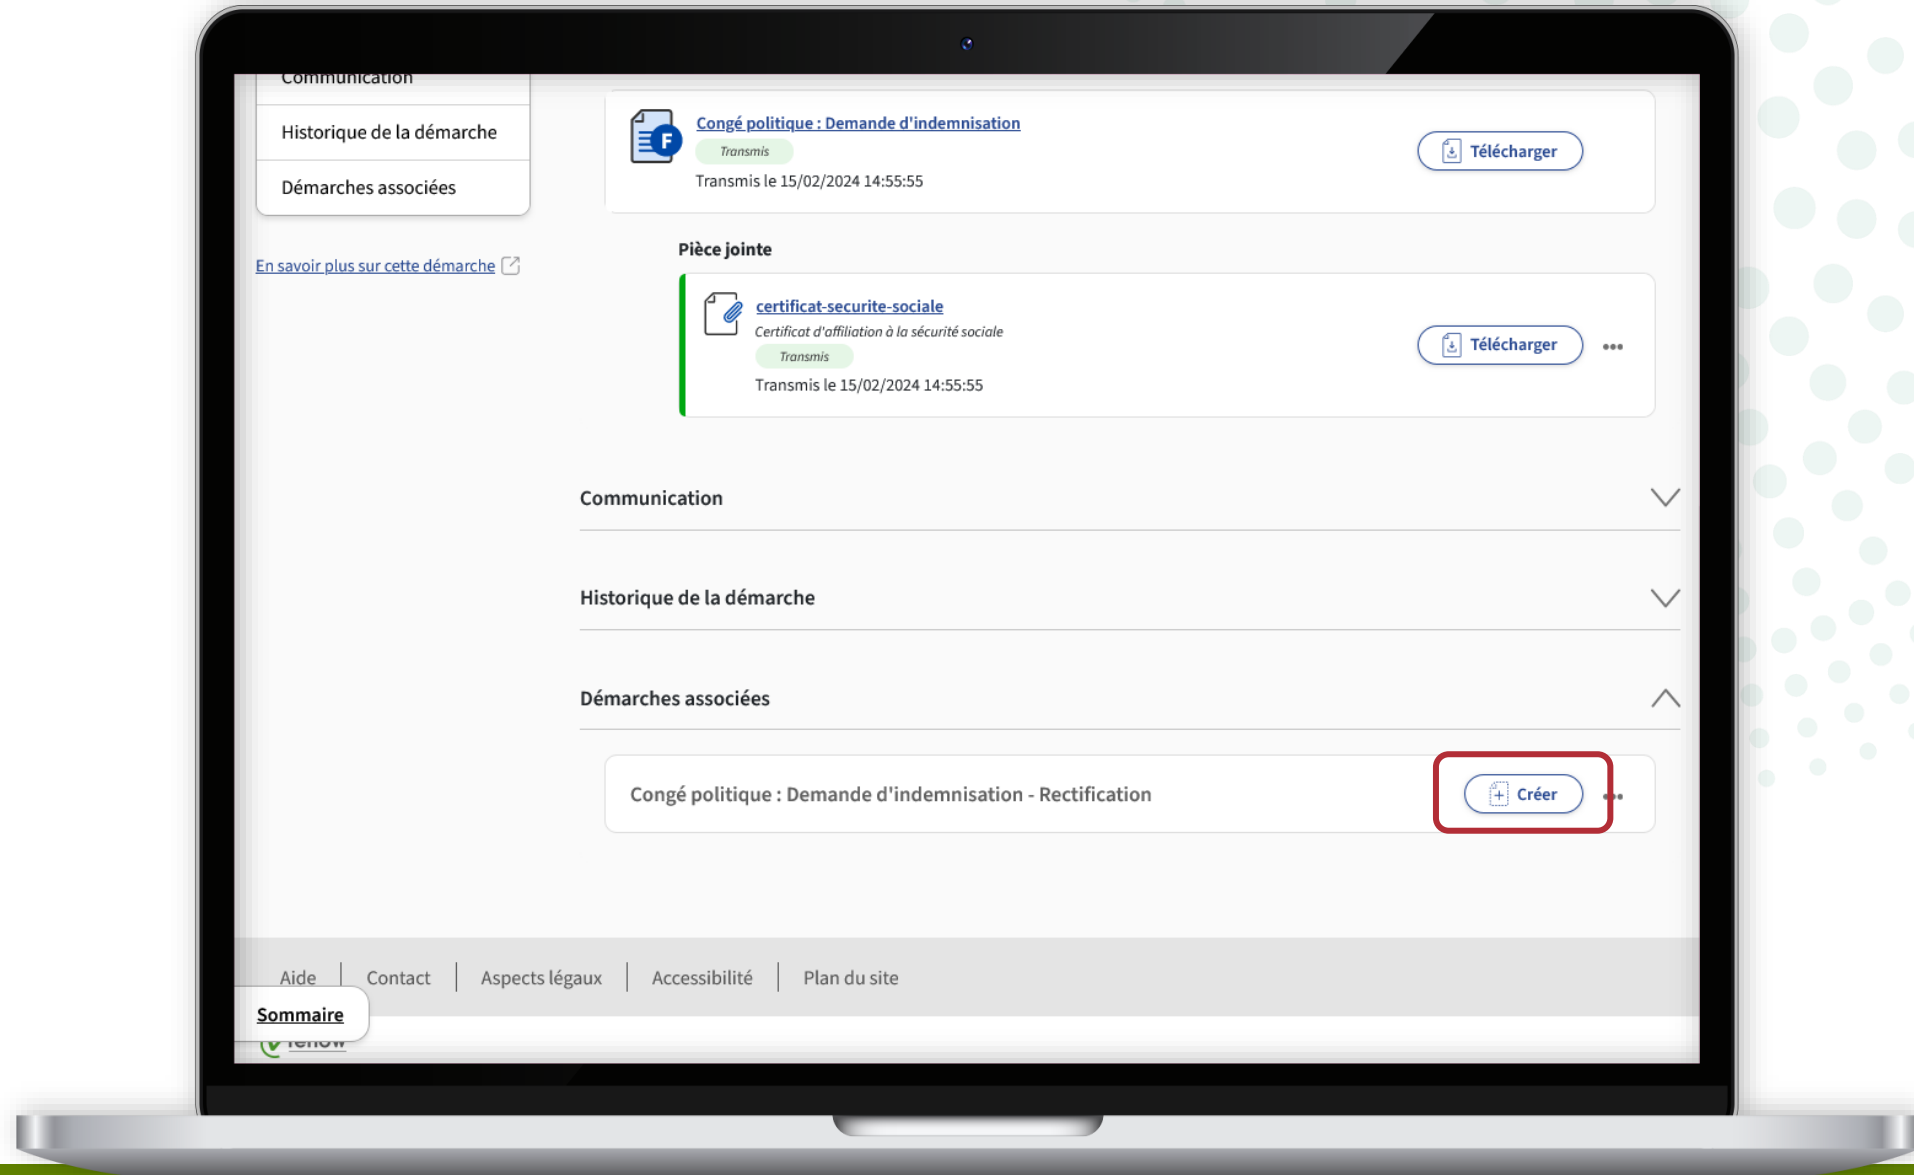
Communication

Historique de la démarche

Démarches associées

En savoir plus sur cette démarche

Congé politique : Demande d'indemnisation
Transmis
Transmis le 15/02/2024 14:55:55

Télécharger

Pièce jointe

certificat-securite-sociale
Certificat d'affiliation à la sécurité sociale
Transmis
Transmis le 15/02/2024 14:55:55

Télécharger

Communication

Historique de la démarche

Démarches associées

Congé politique : Demande d'indemnisation - Rectification

Créer

Aide | Contact | Aspects légaux | Accessibilité | Plan du site

Sommaire

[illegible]